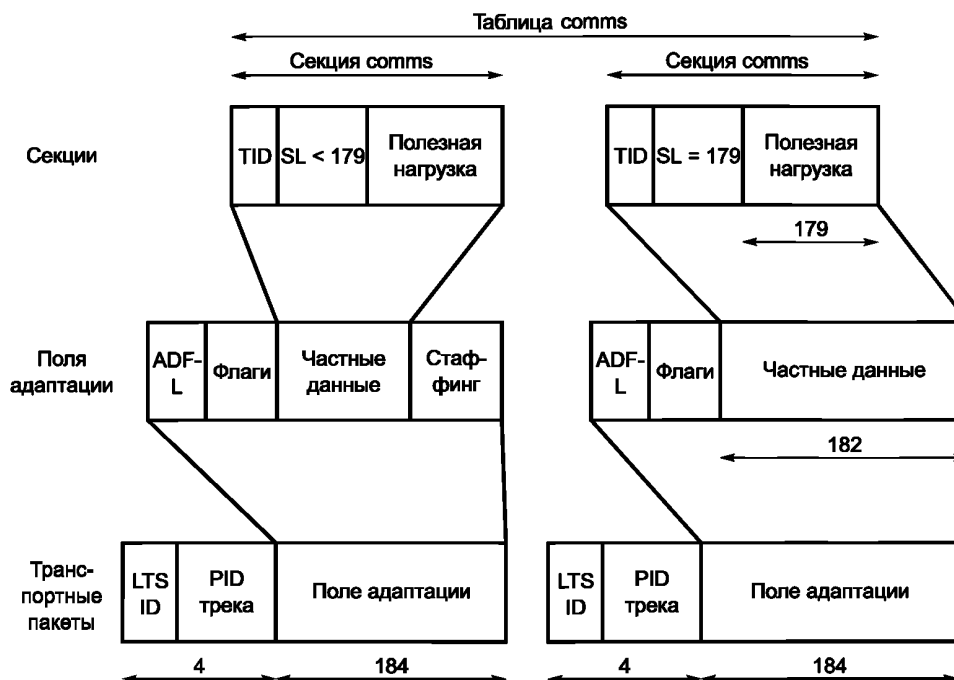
Таблица comms

Секция comms

Секция comms

Секции

TID | SL < 179 | Полезная нагрузка

TID | SL = 179 | Полезная нагрузка

179

Поля адаптации

ADF-L | Флаги | Частные данные | Стаф-финг

ADF-L | Флаги | Частные данные

182

Транс-портные пакеты

LTS ID | PID трека | Поле адаптации

LTS ID | PID трека | Поле адаптации

4

184

4

184